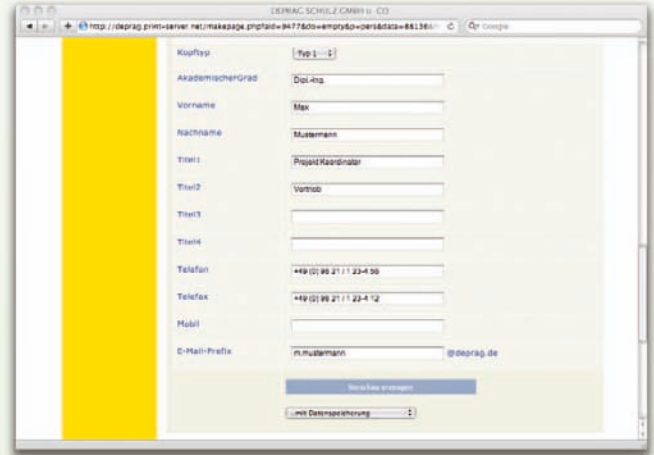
DEPRAG SCHULZ GMBH u. CO

http://deprag.print-server.net/makepage.php?fold=9477&do=empty&p=pers&data=881366 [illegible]

Google

Kopftyp

Typ 1

AkademischerGrad

Dipl.-Ing.

Vorname

Max

Nachname

Mustermann

Titel1

Projekt Koordinator

Titel2

Vertrieb

Titel3

Titel4

Telefon

+49 (0) 96 21 / 1 23-4 56

Telefax

+49 (0) 96 21 / 1 23-4 12

Mobil

E-Mail-Prefix

m.mustermann

@deprag.de

Vorschau anzeigen

...mit Datenspeicherung